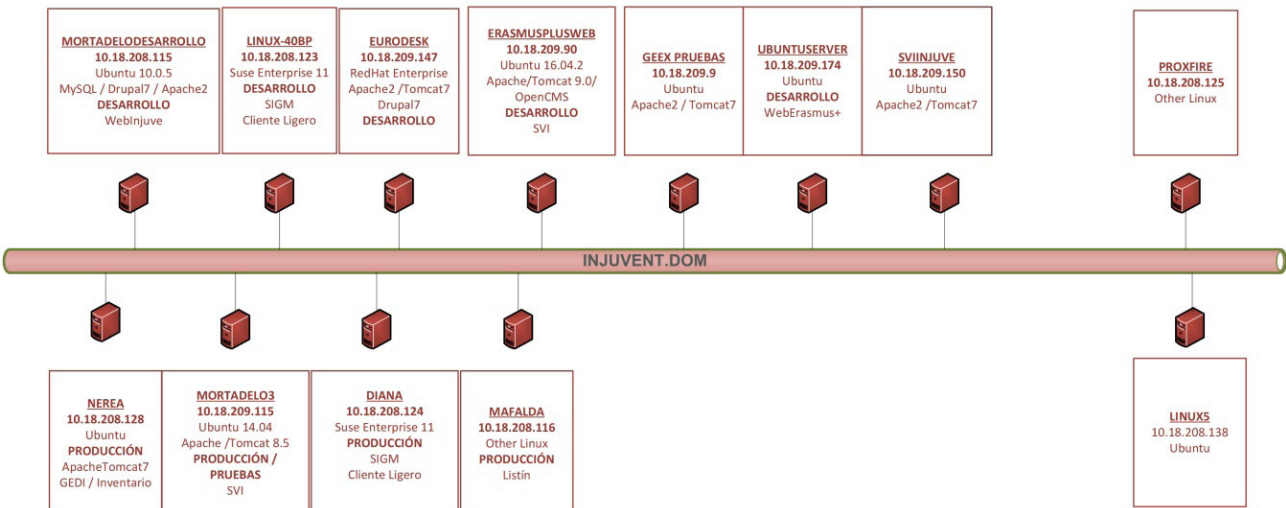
MORTADELODESARROLLO
10.18.208.115
Ubuntu 10.0.5
MySQL / Drupal7 / Apache2
DESARROLLO
WebInjuve

LINUX-40BP
10.18.208.123
Suse Enterprise 11
DESARROLLO
SIGM
Cliente Ligero

EURODESK
10.18.209.147
RedHat Enterprise
Apache2 /Tomcat7
Drupal7
DESARROLLO

ERASMUSPLUSWEB
10.18.209.90
Ubuntu 16.04.2
Apache/Tomcat 9.0/
OpenCMS
DESARROLLO
SVI

GEEX PRUEBAS
10.18.209.9
Ubuntu
Apache2 / Tomcat7

UBUNTUSERVER
10.18.209.174
Ubuntu
DESARROLLO
WebErasmus+

SVIINJUVE
10.18.209.150
Ubuntu
Apache2 /Tomcat7

PROXFIRE
10.18.208.125
Other Linux

INJUVENT.DOM

NEREA
10.18.208.128
Ubuntu
PRODUCCIÓN
ApacheTomcat7
GEDI / Inventario

MORTADELO3
10.18.209.115
Ubuntu 14.04
Apache /Tomcat 8.5
PRODUCCIÓN /
PRUEBAS
SVI

DIANA
10.18.208.124
Suse Enterprise 11
PRODUCCIÓN
SIGM
Cliente Ligero

MAFALDA
10.18.208.116
Other Linux
PRODUCCIÓN
Listín

LINUX5
10.18.208.138
Ubuntu